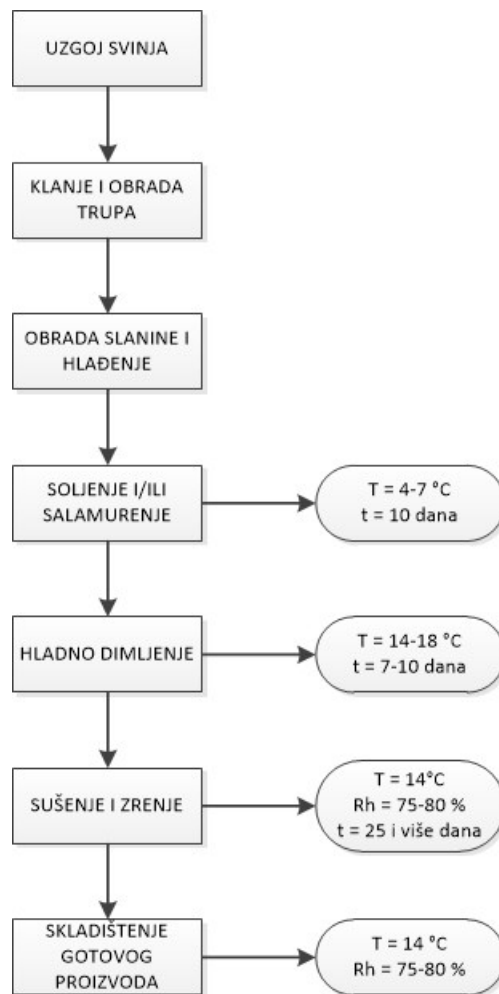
UZGOJ SVINJA

KLANJE I OBRADA TRUPA

OBRADA SLANINE I HLAĐENJE

SOLJENJE I/ILI SALAMURENJE

T = 4-7 °C
t = 10 dana

HLADNO DIMLJENJE

T = 14-18 °C
t = 7-10 dana

SUŠENJE I ZRENJE

T = 14°C
Rh = 75-80 %
t = 25 i više dana

SKLADIŠTENJE GOTOVOG PROIZVODA

T = 14 °C
Rh = 75-80 %